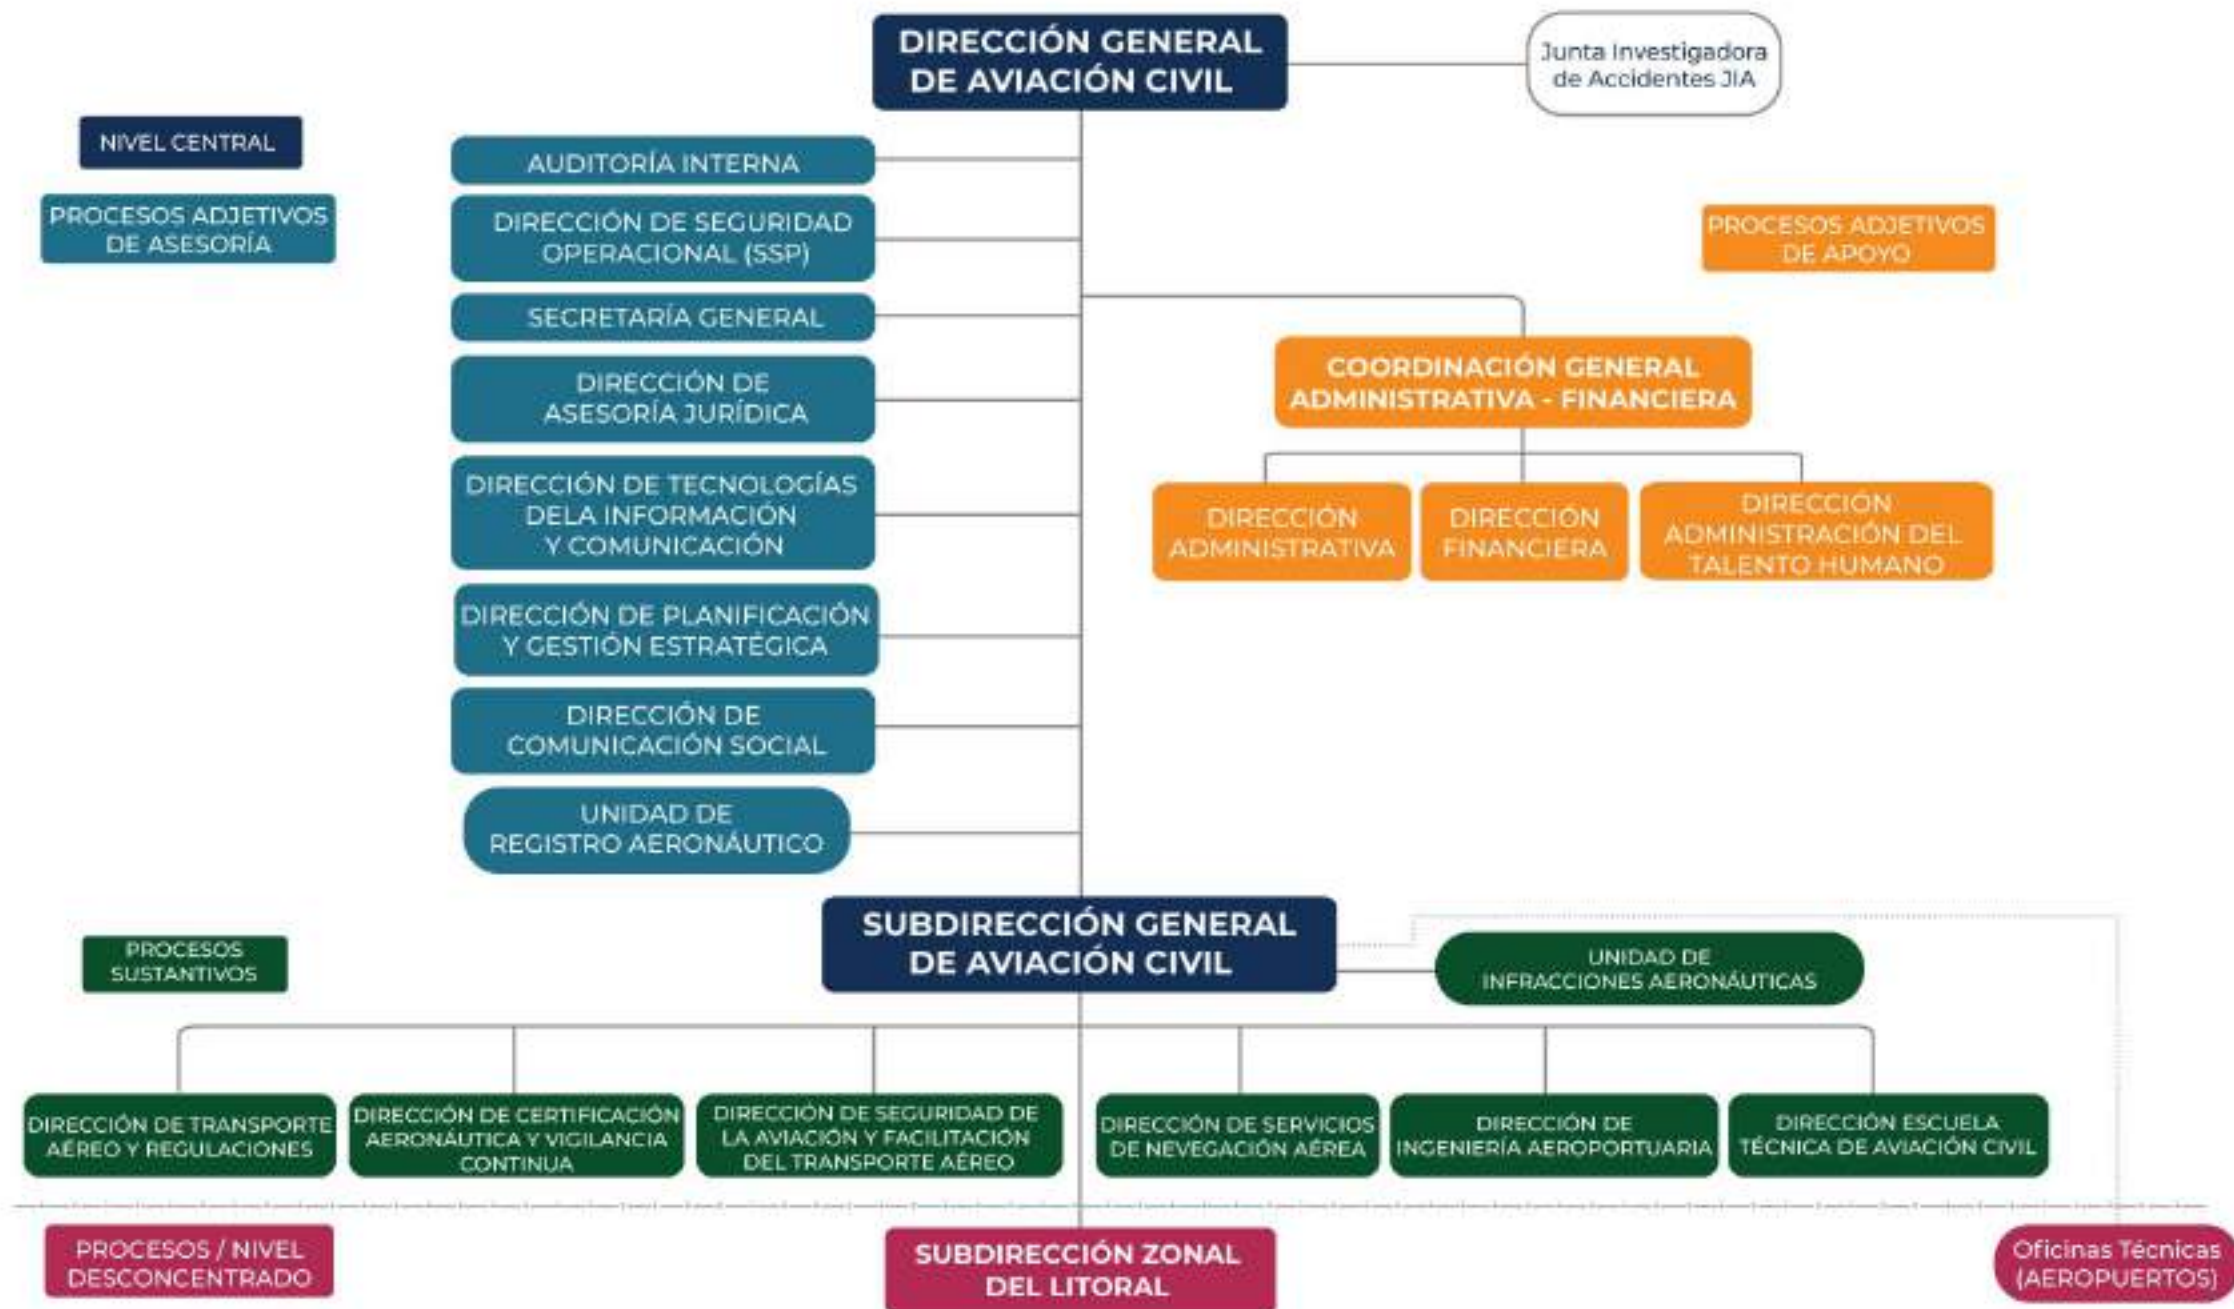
DIRECCIÓN GENERAL DE AVIACIÓN CIVIL

Junta Investigadora de Accidentes JIA

NIVEL CENTRAL

PROCESOS ADJETIVOS DE ASESORÍA

AUDITORÍA INTERNA

DIRECCIÓN DE SEGURIDAD OPERACIONAL (SSP)

SECRETARÍA GENERAL

DIRECCIÓN DE ASESORÍA JURÍDICA

DIRECCIÓN DE TECNOLOGÍAS DELA INFORMACIÓN Y COMUNICACIÓN

DIRECCIÓN DE PLANIFICACIÓN Y GESTIÓN ESTRATÉGICA

DIRECCIÓN DE COMUNICACIÓN SOCIAL

UNIDAD DE REGISTRO AERONÁUTICO

PROCESOS ADJETIVOS DE APOYO

COORDINACIÓN GENERAL ADMINISTRATIVA - FINANCIERA

DIRECCIÓN ADMINISTRATIVA

DIRECCIÓN FINANCIERA

DIRECCIÓN ADMINISTRACIÓN DEL TALENTO HUMANO

PROCESOS SUSTANTIVOS

SUBDIRECCIÓN GENERAL DE AVIACIÓN CIVIL

UNIDAD DE INFRACCIONES AERONÁUTICAS

DIRECCIÓN DE TRANSPORTE AÉREO Y REGULACIONES

DIRECCIÓN DE CERTIFICACIÓN AERONÁUTICA Y VIGILANCIA CONTINUA

DIRECCIÓN DE SEGURIDAD DE LA AVIACIÓN Y FACILITACIÓN DEL TRANSPORTE AÉREO

DIRECCIÓN DE SERVICIOS DE NEVEGACIÓN AÉREA

DIRECCIÓN DE INGENIERÍA AEROPORTUARIA

DIRECCIÓN ESCUELA TÉCNICA DE AVIACIÓN CIVIL

PROCESOS / NIVEL DESCONCENTRADO

SUBDIRECCIÓN ZONAL DEL LITORAL

Oficinas Técnicas (AEROPUERTOS)